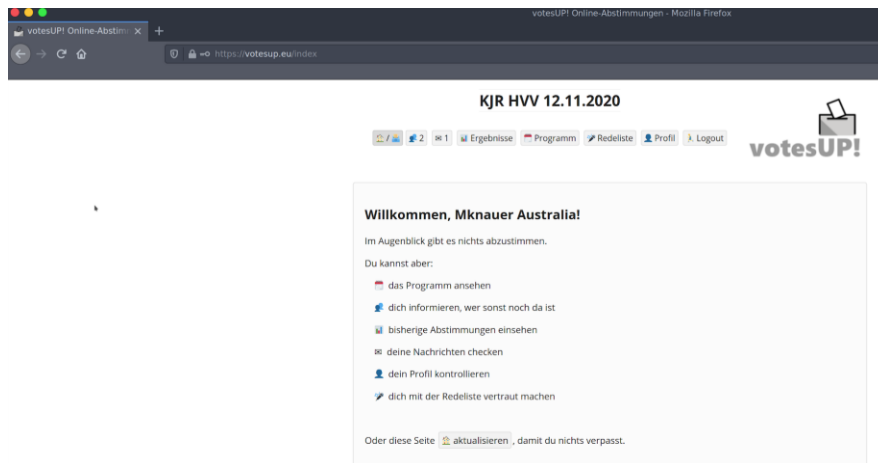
votesUP! Online-Abstimmungen - Mozilla Firefox

votesUP! Online-Abstim ×

https://votesup.eu/index

KJR HVV 12.11.2020

2 1 Ergebnisse Programm Redeliste Profil Logout

votesUP!

Willkommen, Mknauer Australia!

Im Augenblick gibt es nichts abzustimmen.

Du kannst aber:

das Programm ansehen

dich informieren, wer sonst noch da ist

bisherige Abstimmungen einsehen

deine Nachrichten checken

dein Profil kontrollieren

dich mit der Redeliste vertraut machen

Oder diese Seite aktualisieren, damit du nichts verpasst.